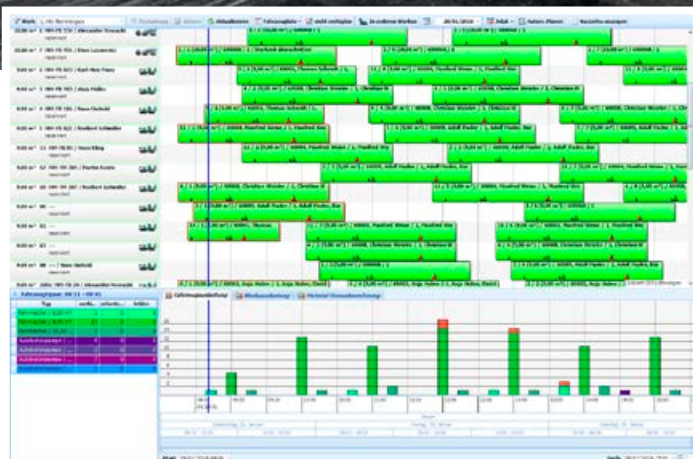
Werk | Alle Niederlassungen | Planungsliste | Aktualisieren | Fahrzeugliste | Schicht verfolgen | In anderen Werken | 28.01.2014 | Aktuelle Planung | Nachrichten anzeigen

Fahrzeuggruppen: Mi 13 – Di 01

Typ

Fahrzeugauslastung | Wochenauslastung | Tagesauslastung

Start | Ende